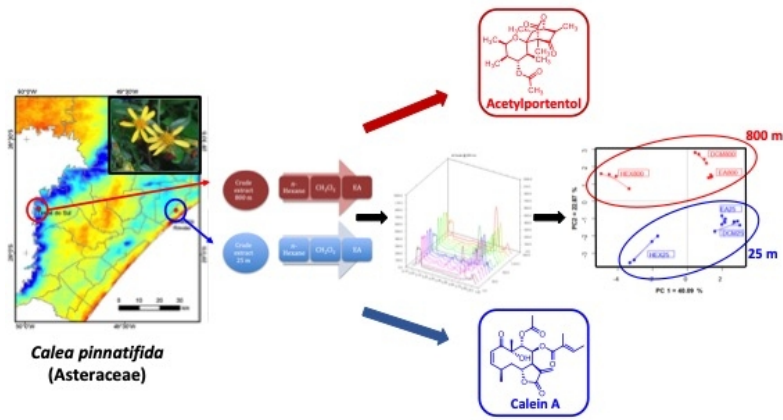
Acetylportentol

800 m

Crude extract 800 m

n-Hexane

$CH_2Cl_2$

EA

Crude extract 25 m

n-Hexane

$CH_2Cl_2$

EA

HEX800

DCM800

EA800

EA25

DCM25

HEX25

25 m

PC 1 = 40.09 %

PC2 = 22.87 %

Calea pinnatifida
(Asteraceae)

Calein A

0 10 20 30